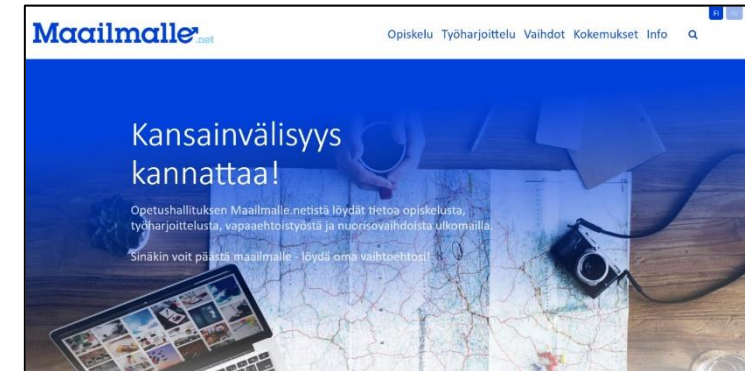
Maailmalle.net

Opiskelu Työharjoittelu Vaihdot Kokemukset Info

FI

Kansainvälisyys kannattaa!

Opetushallituksen Maailmalle.netistä löydät tietoa opiskelusta, työharjoittelusta, vapaaehtoistyöstä ja nuorisovaihdoista ulkomailla.

Sinäkin voit päästä maailmalle - löydä oma vaihtoehtosi!